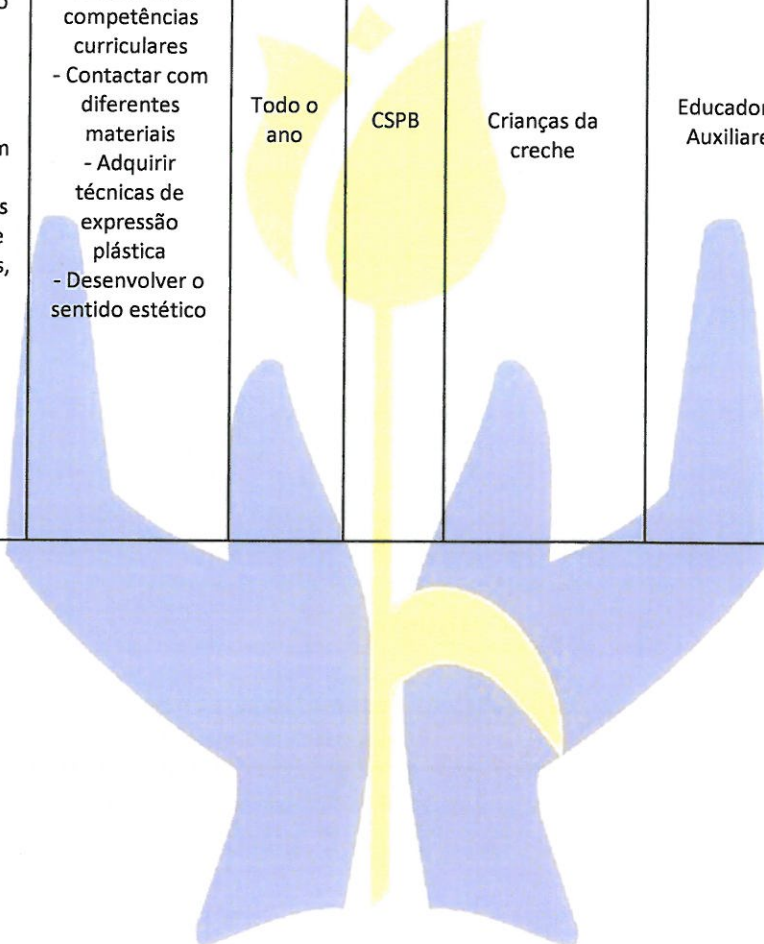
| o<br>m<br>s<br>e<br>s, | competências curriculares - Contactar com diferentes materiais - Adquirir técnicas de expressão plástica - Desenvolver o sentido estético | Todo o ano | CSPB | Crianças da creche | Educador Auxiliare |
|---|---|---|---|---|---|